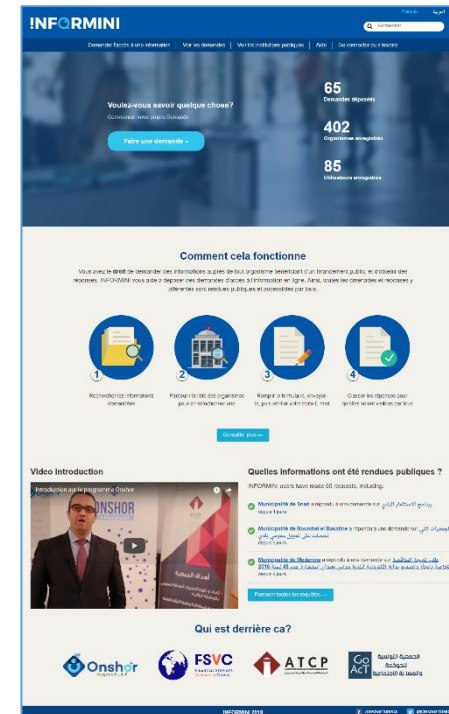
INFORMINI

Français العربية

Rechercher

Demander l'accès à une information | Voir les demandes | Voir les institutions publiques | Aide | Se connecter ou s'inscrire

Voulez-vous savoir quelque chose?

Commencer votre propre Demande

Faire une demande »

65
Demandes déposés

402
Organismes enregistrés

85
Utilisateurs enregistrés

Comment cela fonctionne

Vous avez le droit de demander des informations auprès de tout organisme bénéficiant d'un financement public, et d'obtenir des réponses. INFORMINI vous aide à déposer des demandes d'accès à l'information en ligne. Ainsi, toutes les demandes et réponses afférentes sont rendues publiques et accessibles par tous.

1 Rechercher les informations demandées

2 Parcourir la liste des organismes pour en sélectionner une

3 Remplir le formulaire, envoyer-le, puis vérifier votre boite E-mail

4 Classer les réponses pour qu'elles soient visibles par tous

Consulter plus »

Video Introduction

Introduction sur le programme Onshor

ONSHOR

Quelles informations ont été rendues publiques ?

INFORMINI users have made 65 requests, including:

Municipalité de Sned a répondu à une demande sur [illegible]
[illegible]

Municipalité de Bouhlel el Bassatine a répondu à une demande sur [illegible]
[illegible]

Municipalité de Medenine a répondu à une demande sur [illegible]
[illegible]

Parcourir toutes les requêtes »

Qui est derrière ca?

Onshor

FSVC

ATCP

GoAct

INFORMINI 2018